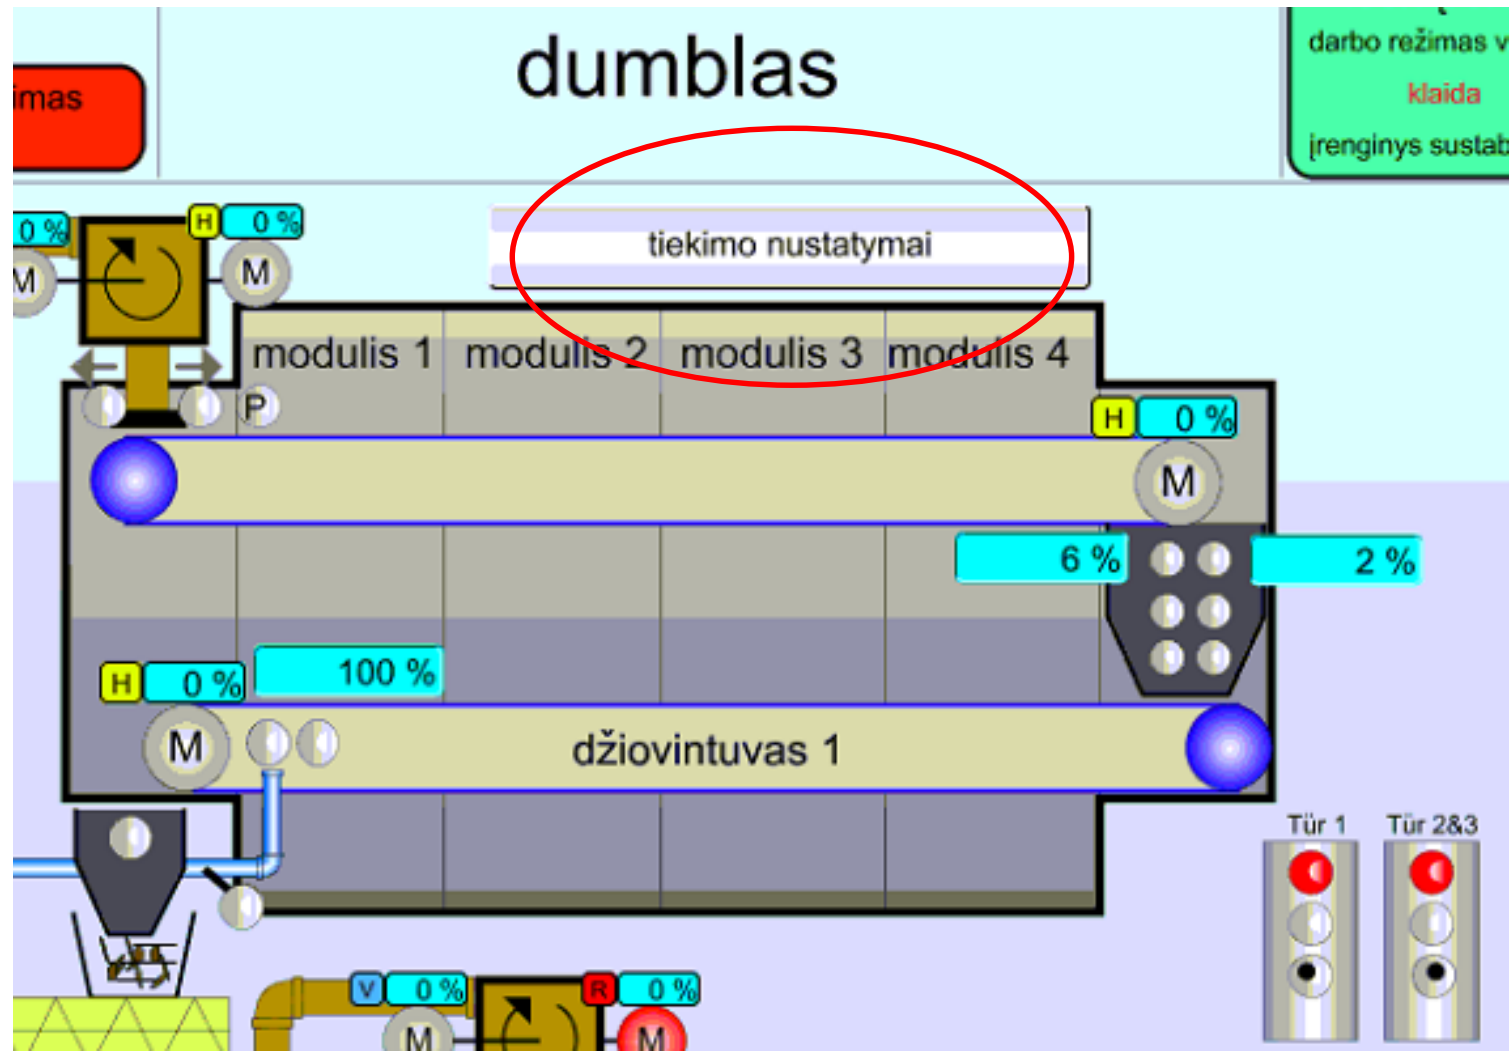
imas

dumblas

darbo režimas v
klaida
įrenginys sustab

0 %
M
H 0 %
M

tiekimo nustatymai

modulis 1 modulis 2 modulis 3 modulis 4

P

H 0 %
M

6 %
2 %

H 0 %
100 %
M

džiovintuvas 1

Tür 1
Tür 2&3

V 0 %
R 0 %
M
M